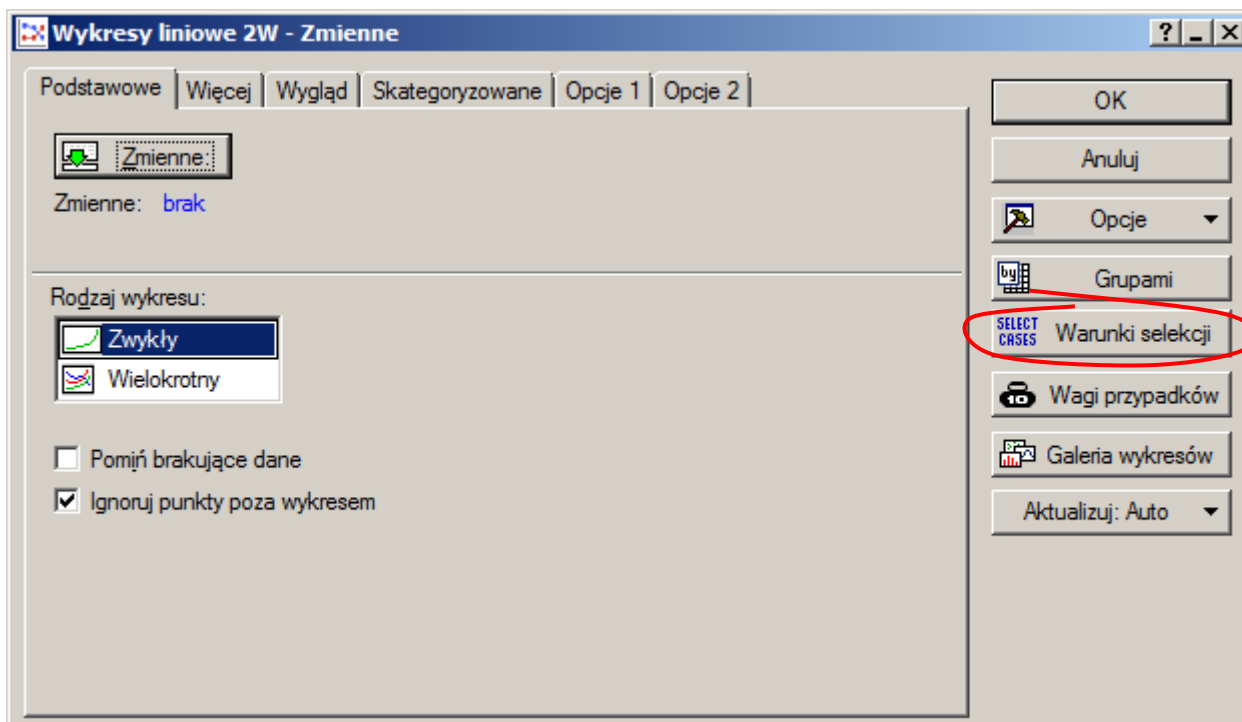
Wykresy liniowe 2W - Zmienne

? _ X

Podstawowe | Więcej | Wygląd | Skategoryzowane | Opcje 1 | Opcje 2

Zmienne:

Zmienne: brak

Rodzaj wykresu:

Zwykły

Wielokrotny

Pomiń brakujące dane

Ignoruj punkty poza wykresem

OK

Anuluj

Opcje

Grupami

SELECT CASES Warunki selekcji

Wagi przypadków

Galeria wykresów

Aktualizuj: Auto